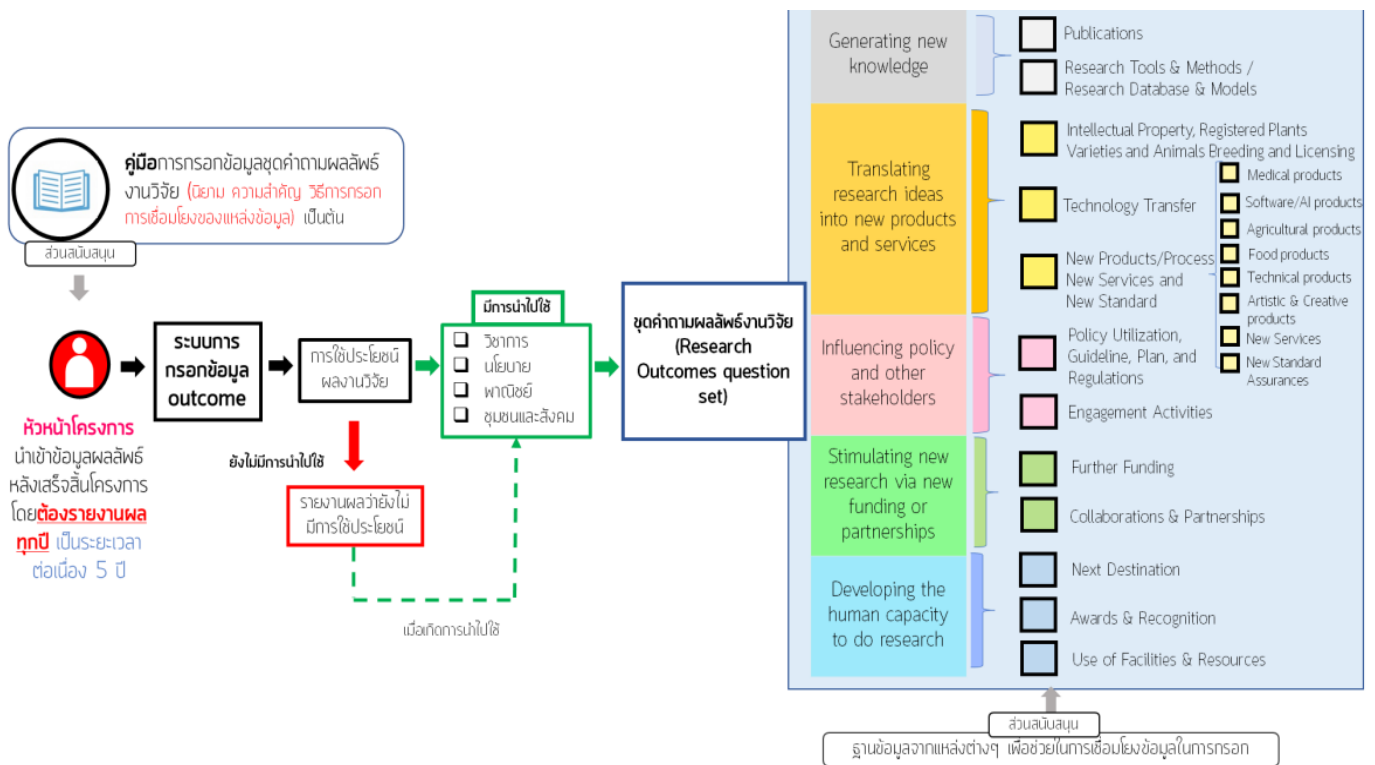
**คู่มือ**การกรอกข้อมูลชุดคำถามผลลัพธ์งานวิจัย (นิยาม ความสำคัญ วิธีการกรอก การเชื่อมโยงของแหล่งข้อมูล) เป็นต้น

ส่วนสนับสนุน

หัวหน้าโครงการ นำเข้าข้อมูลผลลัพธ์หลังเสร็จสิ้นโครงการ โดย**ต้องรายงานผลทุกปี** เป็นระยะเวลาต่อเนื่อง 5 ปี

ระบบการกรอกข้อมูล outcome

การใช้ประโยชน์ผลงานวิจัย

ยังไม่มีการนำไปใช้

รายงานผลว่ายังไม่มีการใช้ประโยชน์

เมื่อเกิดการนำไปใช้

มีการนำไปใช้

❑ วิชาการ
❑ นโยบาย
❑ พาณิชย์
❑ ชุมชนและสังคม

ชุดคำถามผลลัพธ์งานวิจัย (Research Outcomes question set)

Generating new knowledge

Publications

Research Tools & Methods / Research Database & Models

Translating research ideas into new products and services

Intellectual Property, Registered Plants Varieties and Animals Breeding and Licensing

Technology Transfer

New Products/Process New Services and New Standard

Medical products

Software/AI products

Agricultural products

Food products

Technical products

Artistic & Creative products

New Services

New Standard Assurances

Influencing policy and other stakeholders

Policy Utilization, Guideline, Plan, and Regulations

Engagement Activities

Stimulating new research via new funding or partnerships

Further Funding

Collaborations & Partnerships

Developing the human capacity to do research

Next Destination

Awards & Recognition

Use of Facilities & Resources

ส่วนสนับสนุน

ฐานข้อมูลจากแหล่งต่างๆ เพื่อช่วยในการเชื่อมโยงข้อมูลในการกรอก